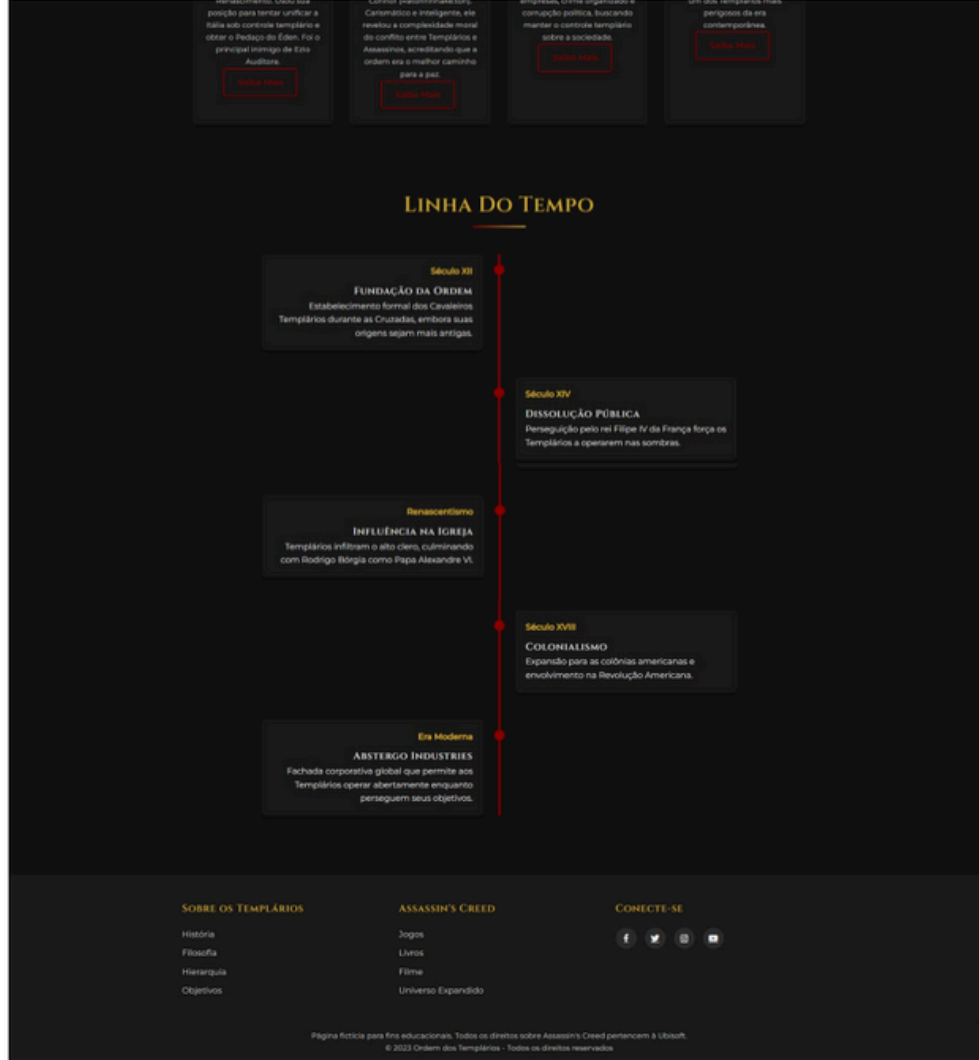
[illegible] posição para tentar unificar a Itália sob controle templário e obter o Pedaço do Éden. Foi o principal inimigo de Ezio Auditore.

Saiba Mais

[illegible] Carismático e inteligente, ele revelou a complexidade moral do conflito entre Templários e Assassinos, acreditando que a ordem era o melhor caminho para a paz.

Saiba Mais

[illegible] corrupção política, buscando manter o controle templário sobre a sociedade.

Saiba Mais

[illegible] perigosos da era contemporânea.

Saiba Mais

Linha Do Tempo

Século XII
Fundação da Ordem
Estabelecimento formal dos Cavaleiros Templários durante as Cruzadas, embora suas origens sejam mais antigas.

Século XIV
Dissolução Pública
Perseguição pelo rei Filipe IV da França força os Templários a operarem nas sombras.

Renascentismo
Influência na Igreja
Templários infiltram o alto clero, culminando com Rodrigo Bórgia como Papa Alexandre VI.

Século XVIII
Colonialismo
Expansão para as colônias americanas e envolvimento na Revolução Americana.

Era Moderna
Abstergo Industries
Fachada corporativa global que permite aos Templários operar abertamente enquanto perseguem seus objetivos.

Sobre os Templários
História
Filosofia
Hierarquia
Objetivos

Assassin's Creed
Jogos
Livros
Filme
Universo Expandido

Conecte-se

Página fictícia para fins educacionais. Todos os direitos sobre Assassin's Creed pertencem à Ubisoft.
© 2023 Ordem dos Templários - Todos os direitos reservados